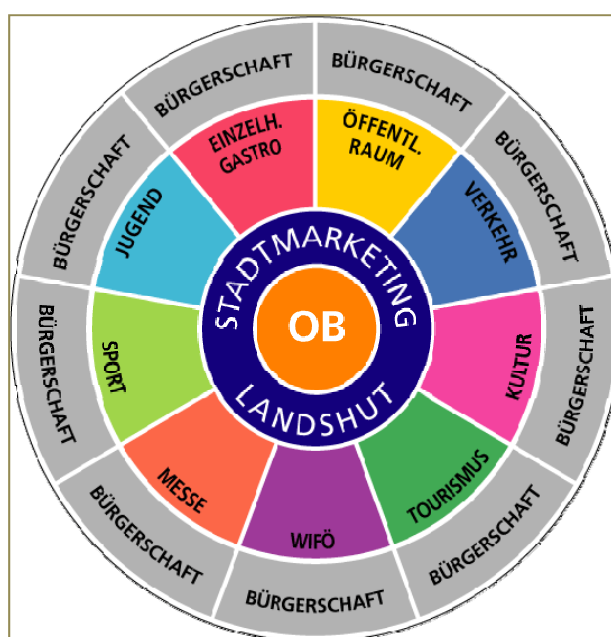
OB

STADTMARKETING
LANDSHUT

EINZELH. GASTRO
ÖFFENTL. RAUM
VERKEHR
KULTUR
TOURISMUS
WIFÖ
MESSE
SPORT
JUGEND

BÜRGERSCHAFT
BÜRGERSCHAFT
BÜRGERSCHAFT
BÜRGERSCHAFT
BÜRGERSCHAFT
BÜRGERSCHAFT
BÜRGERSCHAFT
BÜRGERSCHAFT
BÜRGERSCHAFT